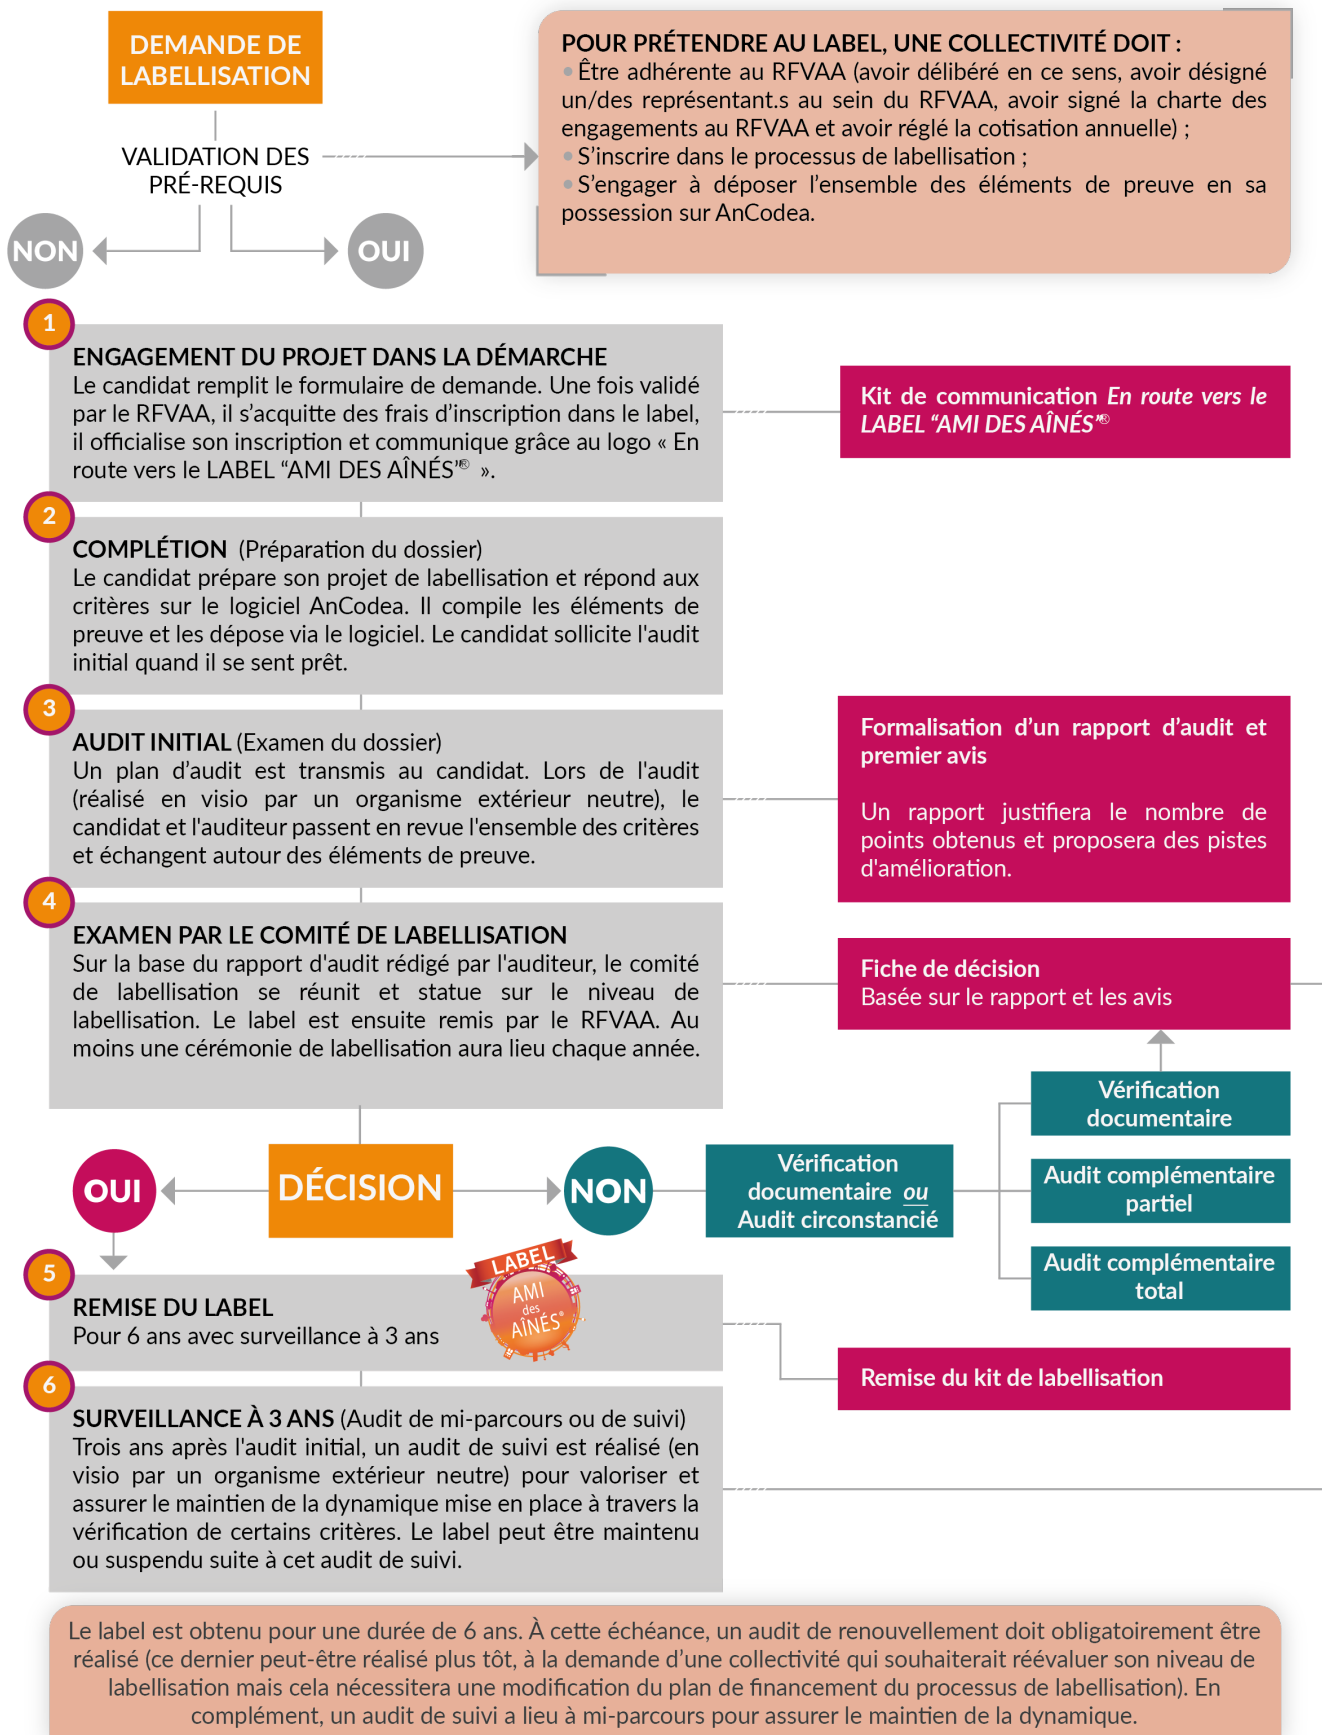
DEMANDE DE LABELLISATION

VALIDATION DES PRÉ-REQUIS

NON

OUI

POUR PRÉTENDRE AU LABEL, UNE COLLECTIVITÉ DOIT :
• Être adhérente au RFVAA (avoir délibéré en ce sens, avoir désigné un/des représentant.s au sein du RFVAA, avoir signé la charte des engagements au RFVAA et avoir réglé la cotisation annuelle) ;
• S'inscrire dans le processus de labellisation ;
• S'engager à déposer l'ensemble des éléments de preuve en sa possession sur AnCodea.

1

ENGAGEMENT DU PROJET DANS LA DÉMARCHE
Le candidat remplit le formulaire de demande. Une fois validé par le RFVAA, il s'acquitte des frais d'inscription dans le label, il officialise son inscription et communique grâce au logo « En route vers le LABEL "AMI DES AÎNÉS"® ».

Kit de communication En route vers le LABEL "AMI DES AÎNÉS"®

2

COMPLÉTION (Préparation du dossier)
Le candidat prépare son projet de labellisation et répond aux critères sur le logiciel AnCodea. Il compile les éléments de preuve et les dépose via le logiciel. Le candidat sollicite l'audit initial quand il se sent prêt.

3

AUDIT INITIAL (Examen du dossier)
Un plan d'audit est transmis au candidat. Lors de l'audit (réalisé en visio par un organisme extérieur neutre), le candidat et l'auditeur passent en revue l'ensemble des critères et échangent autour des éléments de preuve.

Formalisation d'un rapport d'audit et premier avis

Un rapport justifiera le nombre de points obtenus et proposera des pistes d'amélioration.

4

EXAMEN PAR LE COMITÉ DE LABELLISATION
Sur la base du rapport d'audit rédigé par l'auditeur, le comité de labellisation se réunit et statue sur le niveau de labellisation. Le label est ensuite remis par le RFVAA. Au moins une cérémonie de labellisation aura lieu chaque année.

Fiche de décision
Basée sur le rapport et les avis

Vérification documentaire

Audit complémentaire partiel

Audit complémentaire total

OUI

DÉCISION

NON

Vérification documentaire ou Audit circonstancié

5

REMISE DU LABEL
Pour 6 ans avec surveillance à 3 ans

LABEL AMI des AÎNÉS®

Remise du kit de labellisation

6

SURVEILLANCE À 3 ANS (Audit de mi-parcours ou de suivi)
Trois ans après l'audit initial, un audit de suivi est réalisé (en visio par un organisme extérieur neutre) pour valoriser et assurer le maintien de la dynamique mise en place à travers la vérification de certains critères. Le label peut être maintenu ou suspendu suite à cet audit de suivi.

Le label est obtenu pour une durée de 6 ans. À cette échéance, un audit de renouvellement doit obligatoirement être réalisé (ce dernier peut-être réalisé plus tôt, à la demande d'une collectivité qui souhaiterait réévaluer son niveau de labellisation mais cela nécessitera une modification du plan de financement du processus de labellisation). En complément, un audit de suivi a lieu à mi-parcours pour assurer le maintien de la dynamique.